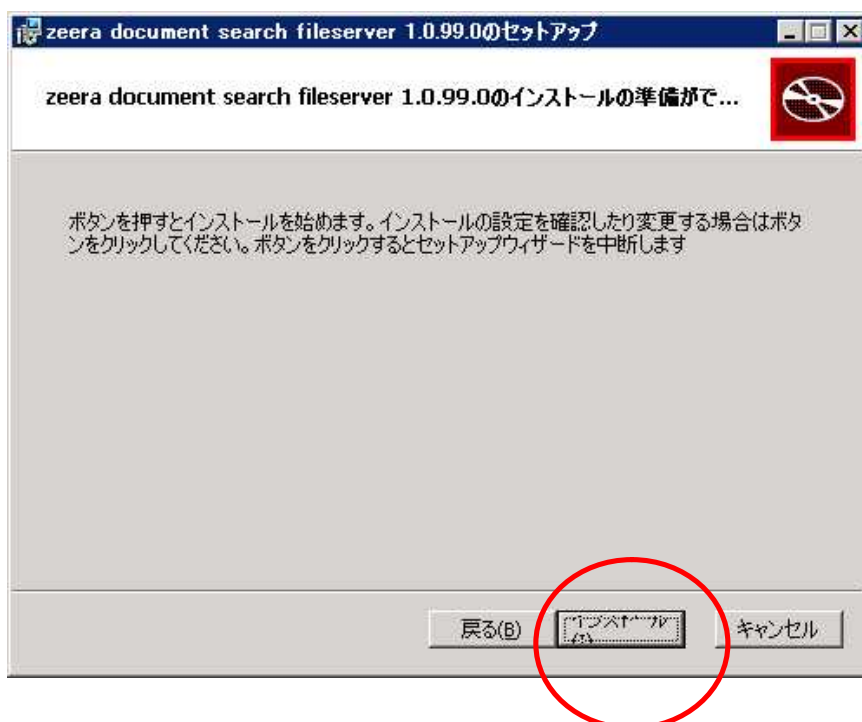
zeera document search fileserver 1.0.99.0のセットアップ

zeera document search fileserver 1.0.99.0のインストールの準備がで...

ボタンを押すとインストールを始めます。インストールの設定を確認したり変更する場合はボタンをクリックしてください。ボタンをクリックするとセットアップウィザードを中断します

戻る(B)

インストール(I)

キャンセル